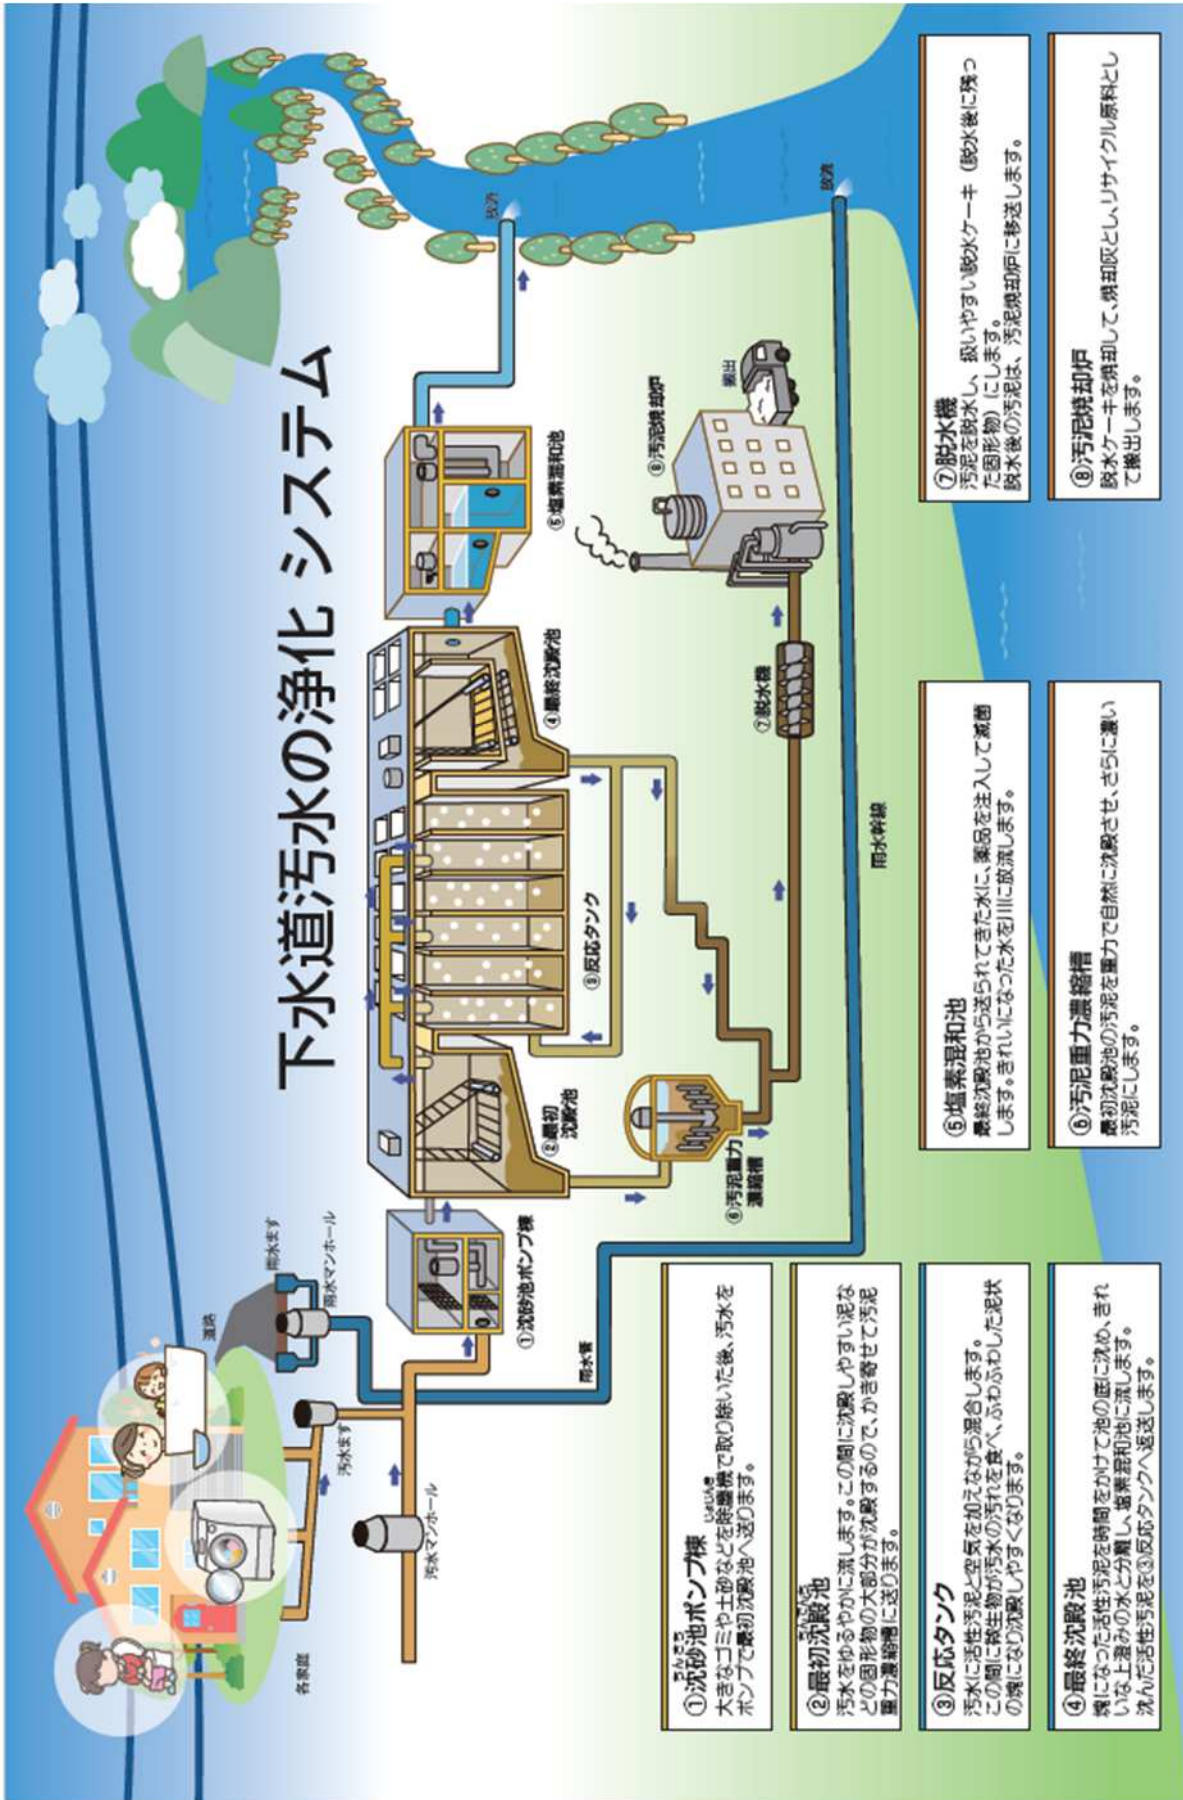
下水道汚水の浄化システム

各家庭

汚水ます

汚水マンホール

雨水ます

雨水マンホール

道路

雨水管

①沈砂池ポンプ棟

②最初沈殿池

③反応タンク

④最終沈殿池

⑤塩素混和池

⑥汚泥重力濃縮槽

⑦脱水機

⑧汚泥焼却炉

搬出

放流

放流

雨水幹線

①沈砂池ポンプ棟
大きなゴミや土砂などを除塵機で取り除いた後、汚水をポンプで最初沈殿池へ送ります。

②最初沈殿池
汚水をゆるやかに流します。この間に沈殿しやすい泥などの固形物の大部分が沈殿するので、かき寄せて汚泥重力濃縮槽に送ります。

③反応タンク
汚水に活性汚泥と空気を加えながら混合します。この間に微生物が汚水の汚れを食べ、ふわふわした泥状の塊になり沈殿しやすくなります。

④最終沈殿池
塊になった活性汚泥を時間をかけて池の底に沈め、きれいな上澄みの水と分離し、塩素混和池に流します。沈んだ活性汚泥を③反応タンクへ返送します。

⑤塩素混和池
最終沈殿池から送られてきた水に、薬品を注入して滅菌します。きれいになった水を川に放流します。

⑥汚泥重力濃縮槽
最初沈殿池の汚泥を重力で自然に沈殿させ、さらに濃い汚泥にします。

⑦脱水機
汚泥を脱水し、扱いやすい脱水ケーキ（脱水後に残った固形物）にします。
脱水後の汚泥は、汚泥焼却炉に移送します。

⑧汚泥焼却炉
脱水ケーキを焼却して、焼却灰とし、リサイクル原料として搬出します。